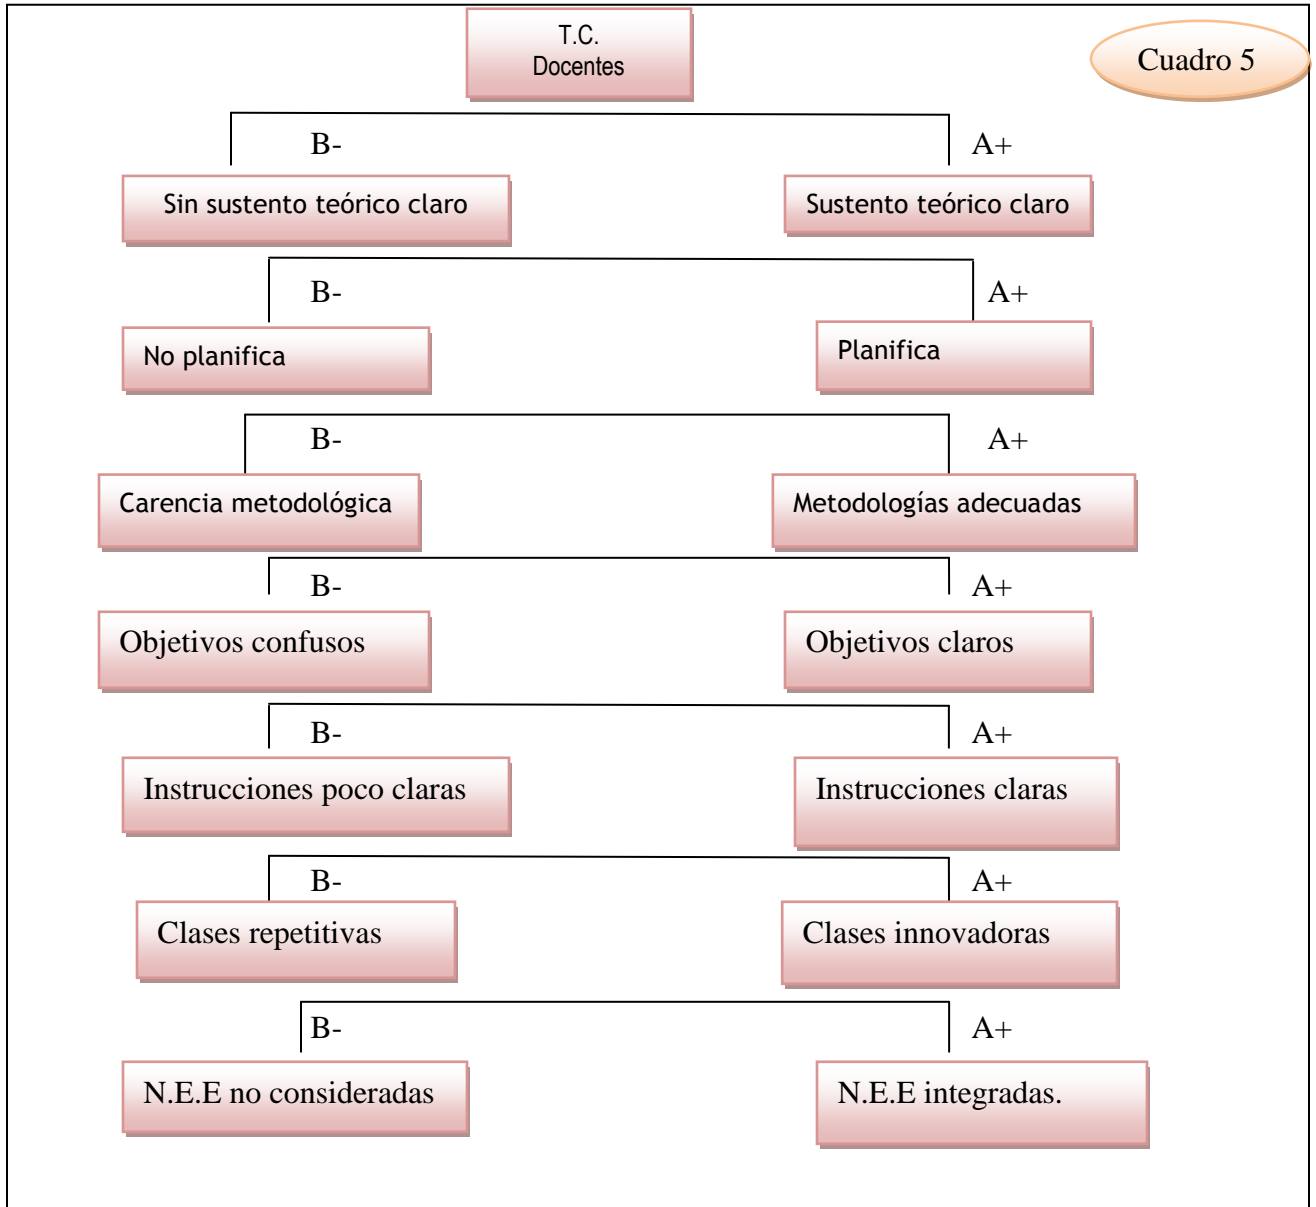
T.C.
Docentes

Cuadro 5

B-

A+

Sin sustento teórico claro

Sustento teórico claro

B-

A+

No planifica

Planifica

B-

A+

Carencia metodológica

Metodologías adecuadas

B-

A+

Objetivos confusos

Objetivos claros

B-

A+

Instrucciones poco claras

Instrucciones claras

B-

A+

Clases repetitivas

Clases innovadoras

B-

A+

N.E.E no consideradas

N.E.E integradas.